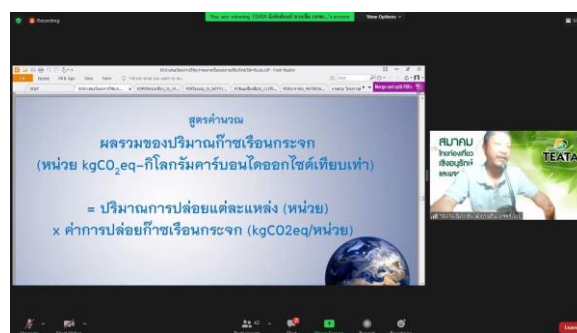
Recording

You are viewing TEATA มิสเตอร์ ชายเชิง เทพ...'s screen

View Options

สูตรคำนวณ

ผลรวมของปริมาณก๊าซเรือนกระจก

(หน่วย kg$CO_2$eq-กิโลกรัมคาร์บอนไดออกไซด์เทียบเท่า)

= ปริมาณการปล่อยแต่ละแหล่ง (หน่วย)

x ค่าการปล่อยก๊าซเรือนกระจก (kgCO2eq/หน่วย)

สมาคม ไทยท่องเที่ยวเชิงอนุรักษ์และผจญภัย

TEATA